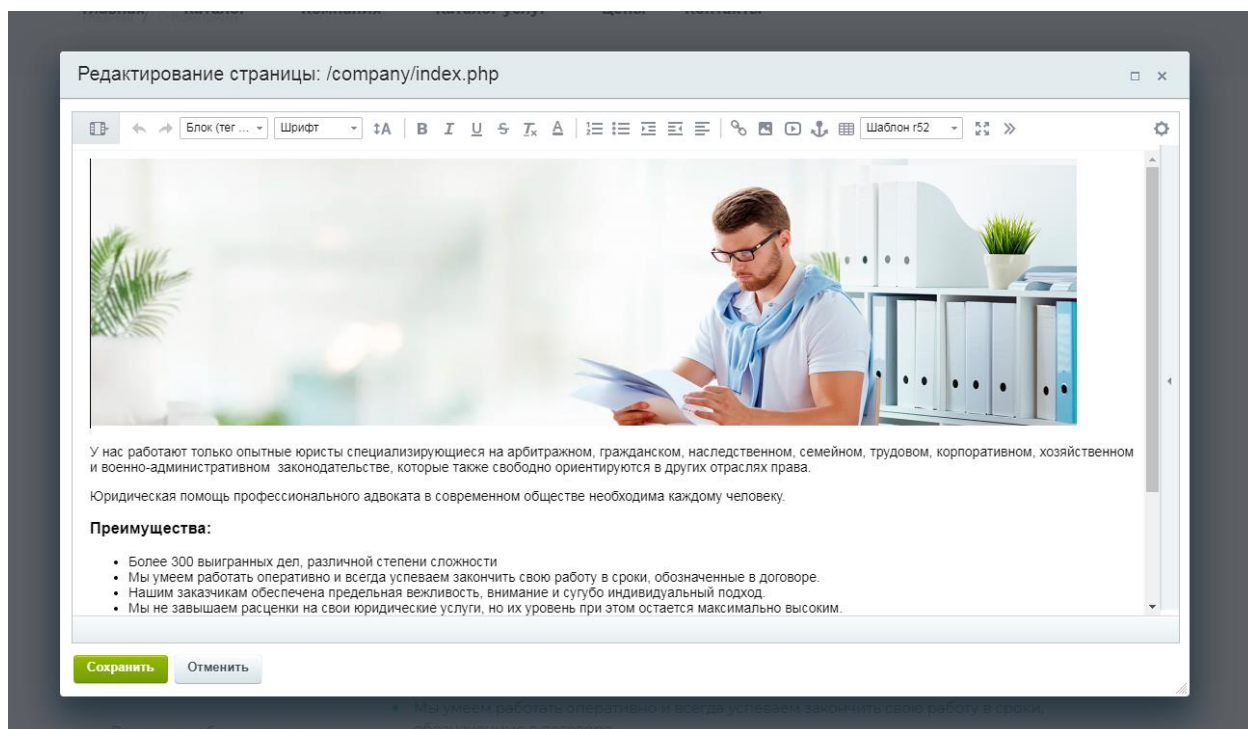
Редактирование страницы: /company/index.php

Блок (тег ... Шрифт B I U S Шаблон r52

У нас работают только опытные юристы специализирующиеся на арбитражном, гражданском, наследственном, семейном, трудовом, корпоративном, хозяйственном и военно-административном законодательстве, которые также свободно ориентируются в других отраслях права.

Юридическая помощь профессионального адвоката в современном обществе необходима каждому человеку.

**Преимущества:**

- Более 300 выигранных дел, различной степени сложности
- Мы умеем работать оперативно и всегда успеваем закончить свою работу в сроки, обозначенные в договоре.
- Нашим заказчикам обеспечена предельная вежливость, внимание и сугубо индивидуальный подход.
- Мы не завышаем расценки на свои юридические услуги, но их уровень при этом остается максимально высоким.

Сохранить Отменить

Мы умеем работать оперативно и всегда успеваем закончить свою работу в сроки, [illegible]